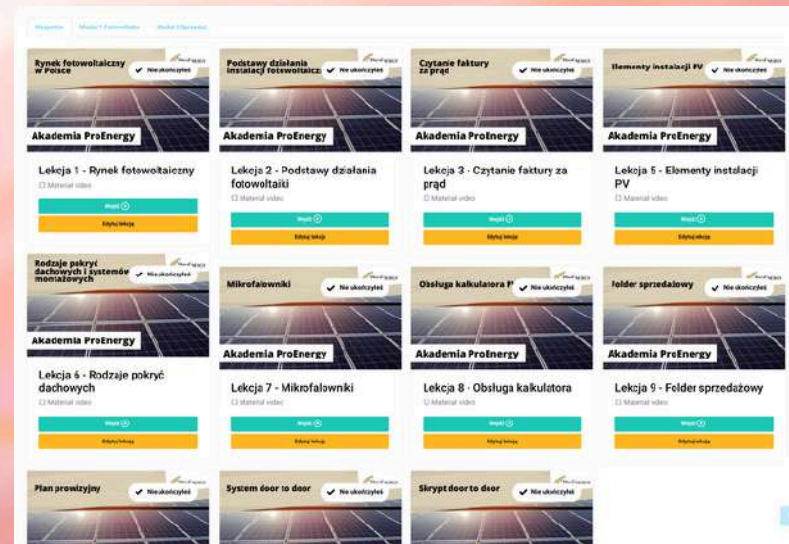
Wszystkie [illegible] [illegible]

Rynek fotowoltaiczny w Polsce
Nie ukończyłeś
Akademia ProEnergy
Lekcja 1 - Rynek fotowoltaiczny
Materiał video
Wejdź
Edytuj lekcję

Podstawy działania instalacji fotowoltaicz
Nie ukończyłeś
Akademia ProEnergy
Lekcja 2 - Podstawy działania fotowoltaiki
Materiał video
Wejdź
Edytuj lekcję

Czytanie faktury za prąd
Nie ukończyłeś
Akademia ProEnergy
Lekcja 3 - Czytanie faktury za prąd
Materiał video
Wejdź
Edytuj lekcję

Elementy instalacji PV
Nie ukończyłeś
Akademia ProEnergy
Lekcja 5 - Elementy instalacji PV
Materiał video
Wejdź
Edytuj lekcję

Rodzaje pokryć dachowych i systemów montażowych
Nie ukończyłeś
Akademia ProEnergy
Lekcja 6 - Rodzaje pokryć dachowych
Materiał video
Wejdź
Edytuj lekcję

Mikrofalowniki
Nie ukończyłeś
Akademia ProEnergy
Lekcja 7 - Mikrofalowniki
Materiał video
Wejdź
Edytuj lekcję

Obsługa kalkulatora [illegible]
Nie ukończyłeś
Akademia ProEnergy
Lekcja 8 - Obsługa kalkulatora
Materiał video
Wejdź
Edytuj lekcję

Folder sprzedażowy
Nie ukończyłeś
Akademia ProEnergy
Lekcja 9 - Folder sprzedażowy
Materiał video
Wejdź
Edytuj lekcję

Plan prowizyjny
Nie ukończyłeś

System door to door
Nie ukończyłeś

Skrypt door to door
Nie ukończyłeś